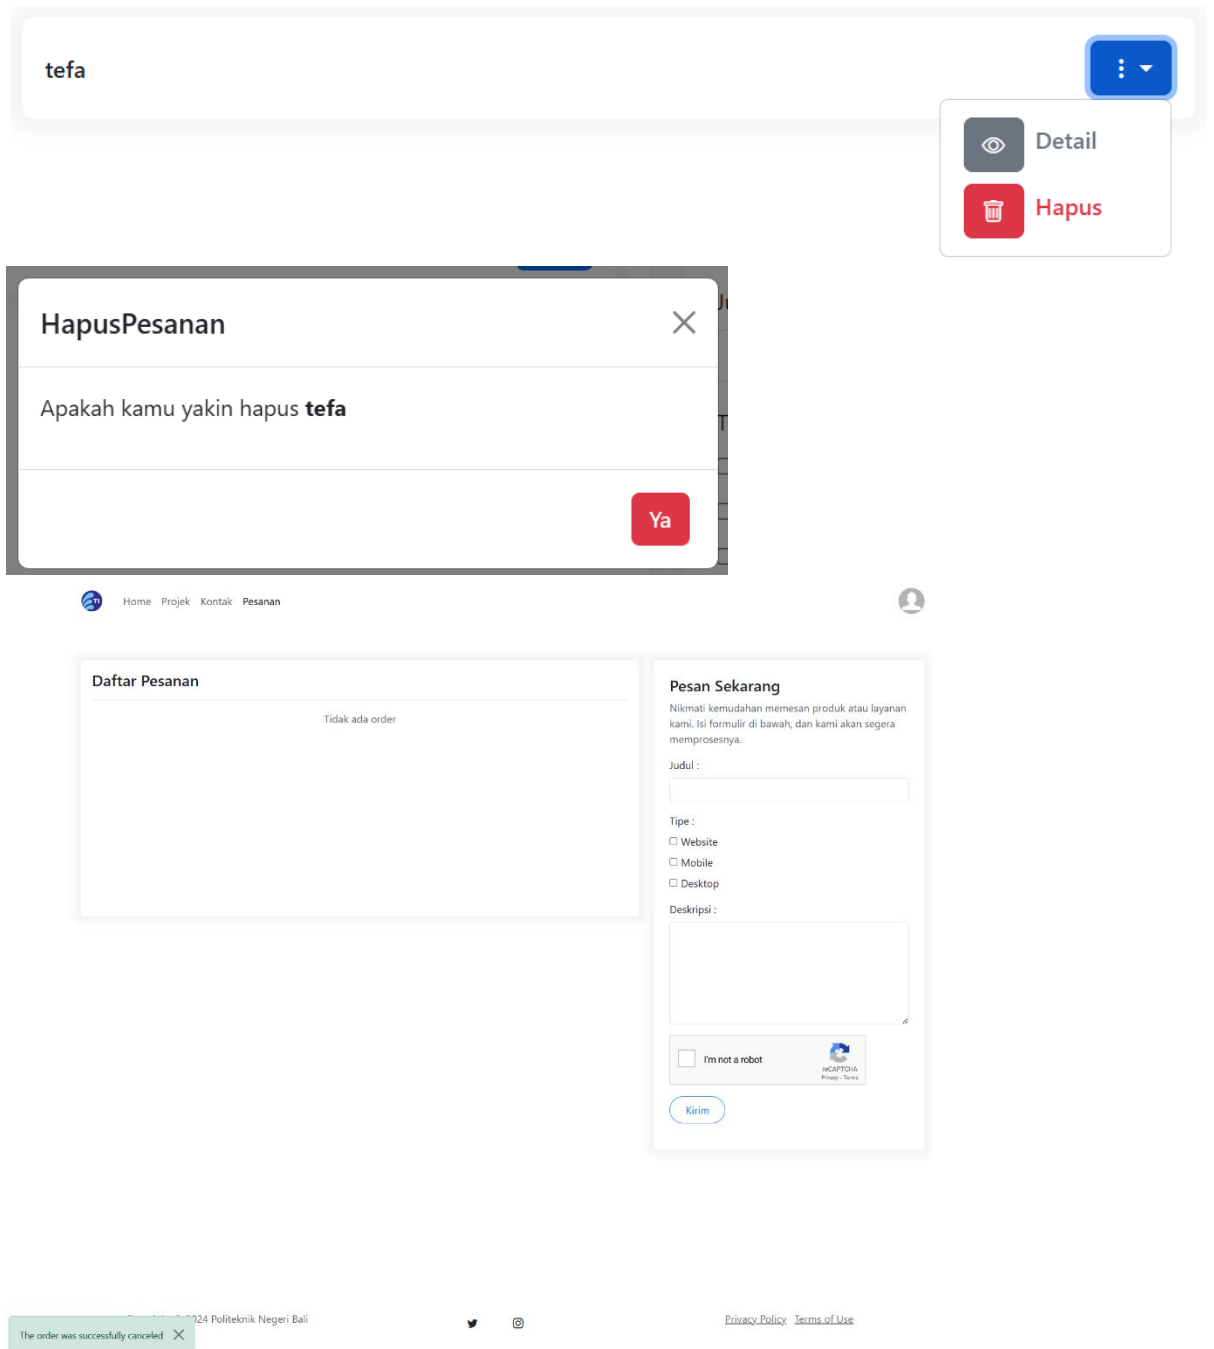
tefa

Detail

Hapus

HapusPesanan

Apakah kamu yakin hapus **tefa**

Ya

Home Projek Kontak Pesanan

Daftar Pesanan

Tidak ada order

Pesan Sekarang

Nikmati kemudahan memesan produk atau layanan kami. Isi formulir di bawah, dan kami akan segera memprosesnya.

Judul :

Tipe :

Website

Mobile

Desktop

Deskripsi :

I'm not a robot

reCAPTCHA
Privacy - Terms

Kirim

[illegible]24 Politeknik Negeri Bali

The order was successfully canceled

Privacy Policy Terms of Use